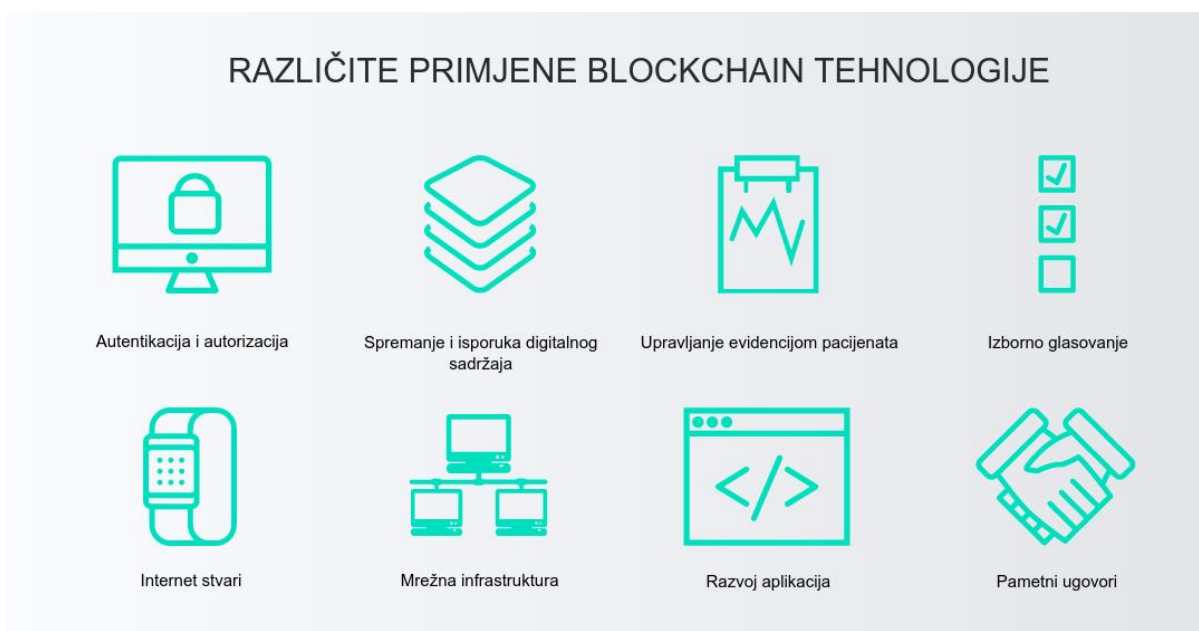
RAZLIČITE PRIMJENE BLOCKCHAIN TEHNOLOGIJE

Autentikacija i autorizacija

Spremanje i isporuka digitalnog sadržaja

Upravljanje evidencijom pacijenata

Izborno glasovanje

Internet stvari

Mrežna infrastruktura

Razvoj aplikacija

Pametni ugovori